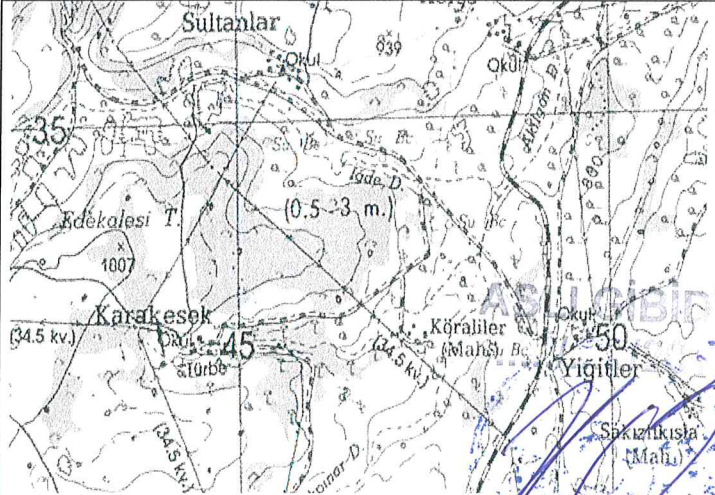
Sultanlar
Okul
939
Okul
35
Su Bc
Su Bc
İğde D.
Akdağın D.
890
(0.5 - 3 m.)
Edekalesi T.
Su Bc
1007
Karakesek
(34.5 kv.)
Okul
45
(34.5 kv.)
Köraliler
(Mah.) Bc
Okul
50
Türbe
Yiğitler
(34.5 kv.)
Pınar D.
Sakızlıkışla
(Mah.)
ASLI GİBİ